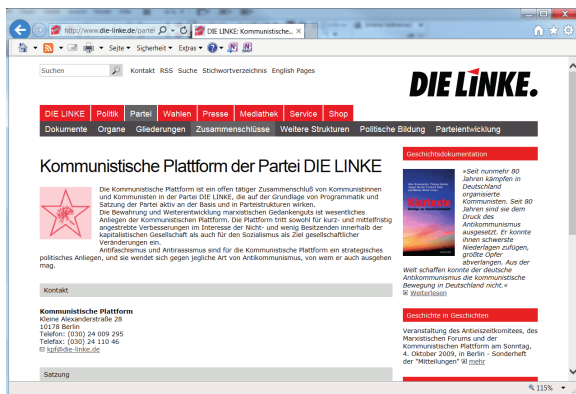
http://www.die-linke.de/partei
DIE LINKE: Kommunistische...
Seite ▾ Sicherheit ▾ Extras ▾

Suchen
Kontakt RSS Suche Stichwortverzeichnis English Pages

DIE LINKE.

DIE LINKE Politik Partei Wahlen Presse Mediathek Service Shop
Dokumente Organe Gliederungen Zusammenschlüsse Weitere Strukturen Politische Bildung Parteientwicklung

Kommunistische Plattform der Partei DIE LINKE

Die Kommunistische Plattform ist ein offen tätiger Zusammenschluß von Kommunistinnen und Kommunisten in der Partei DIE LINKE, die auf der Grundlage von Programmatik und Satzung der Partei aktiv an der Basis und in Parteistrukturen wirken.
Die Bewahrung und Weiterentwicklung marxistischen Gedankenguts ist wesentliches Anliegen der Kommunistischen Plattform. Die Plattform tritt sowohl für kurz- und mittelfristig angestrebte Verbesserungen im Interesse der Nicht- und wenig Besitzenden innerhalb der kapitalistischen Gesellschaft als auch für den Sozialismus als Ziel gesellschaftlicher Veränderungen ein.
Antifaschismus und Antirassismus sind für die Kommunistische Plattform ein strategisches politisches Anliegen, und sie wendet sich gegen jeglicher Art von Antikommunismus, von wem er auch ausgehen mag.

Kontakt

Kommunistische Plattform
Kleine Alexanderstraße 28
10178 Berlin
Telefon: (030) 24 009 295
Telefax: (030) 24 110 46
kpf@die-linke.de

Satzung

Geschichtsdokumentation

»Seit nunmehr 80 Jahren kämpfen in Deutschland organisierte Kommunisten. Seit 80 Jahren sind sie dem Druck des Antikommunismus ausgesetzt. Er konnte ihnen schwerste Niederlagen zufügen, größte Opfer abverlangen. Aus der Welt schaffen konnte der deutsche Antikommunismus die kommunistische Bewegung in Deutschland nicht.«
Weiterlesen

Geschichte in Geschichten

Veranstaltung des Antieiszeitkomitees, des Marxistischen Forums und der Kommunistischen Plattform am Sonntag, 4. Oktober 2009, in Berlin - Sonderheft der "Mitteilungen" mehr

115%